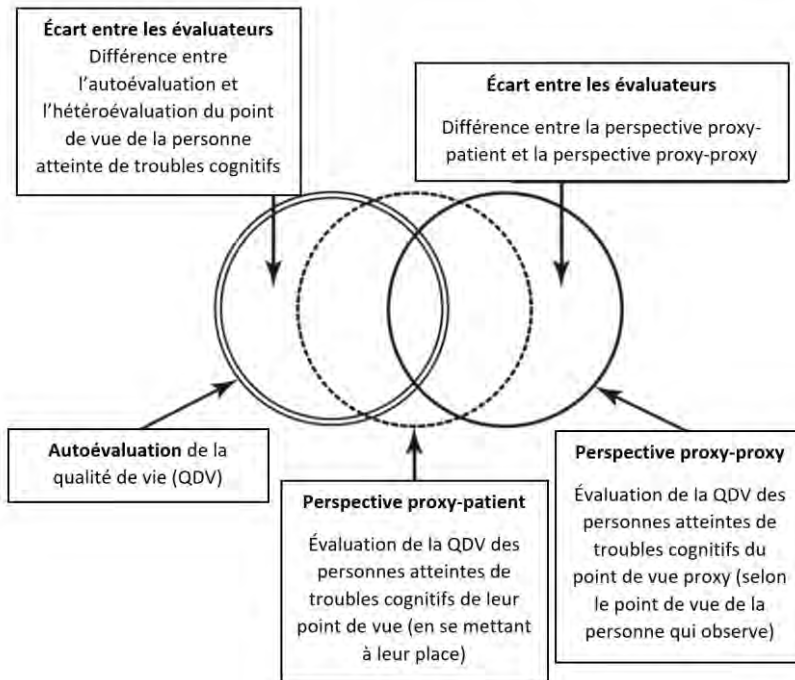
**Écart entre les évaluateurs**
Différence entre l'autoévaluation et l'hétéroévaluation du point de vue de la personne atteinte de troubles cognitifs

**Écart entre les évaluateurs**
Différence entre la perspective proxy-patient et la perspective proxy-proxy

**Autoévaluation** de la qualité de vie (QDV)

**Perspective proxy-patient**
Évaluation de la QDV des personnes atteintes de troubles cognitifs de leur point de vue (en se mettant à leur place)

**Perspective proxy-proxy**
Évaluation de la QDV des personnes atteintes de troubles cognitifs du point de vue proxy (selon le point de vue de la personne qui observe)